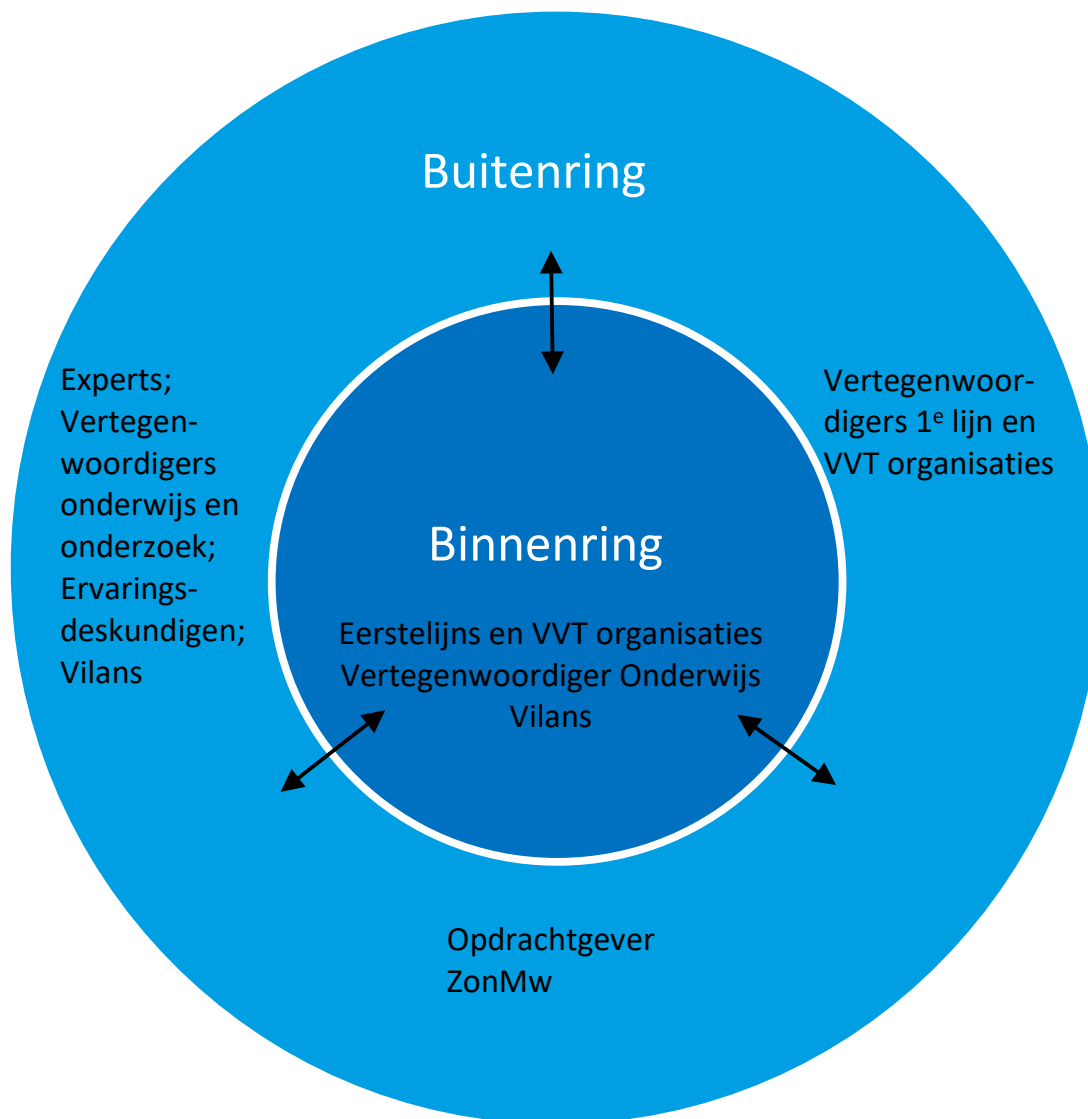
Buitenring

Experts; Vertegenwoordigers onderwijs en onderzoek; Ervaringsdeskundigen; Vilans

Vertegenwoordigers 1$^e$ lijn en VVT organisaties

Binnenring

Eerstelijns en VVT organisaties
Vertegenwoordiger Onderwijs
Vilans

Opdrachtgever
ZonMw